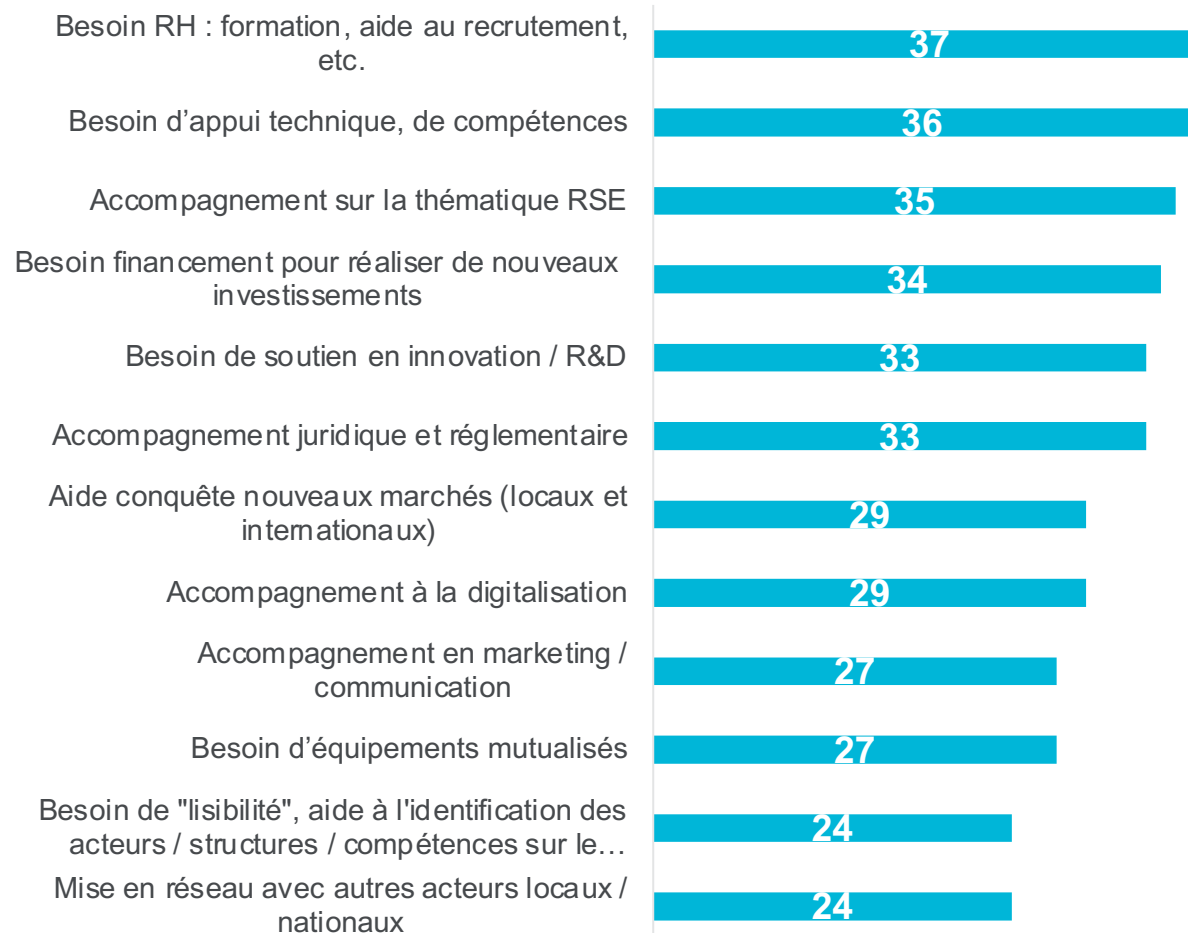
Besoin RH : formation, aide au recrutement, etc.
37
Besoin d’appui technique, de compétences
36
Accompagnement sur la thématique RSE
35
Besoin financement pour réaliser de nouveaux investissements
34
Besoin de soutien en innovation / R&D
33
Accompagnement juridique et réglementaire
33
Aide conquête nouveaux marchés (locaux et internationaux)
29
Accompagnement à la digitalisation
29
Accompagnement en marketing / communication
27
Besoin d’équipements mutualisés
27
Besoin de "lisibilité", aide à l'identification des acteurs / structures / compétences sur le…
24
Mise en réseau avec autres acteurs locaux / nationaux
24